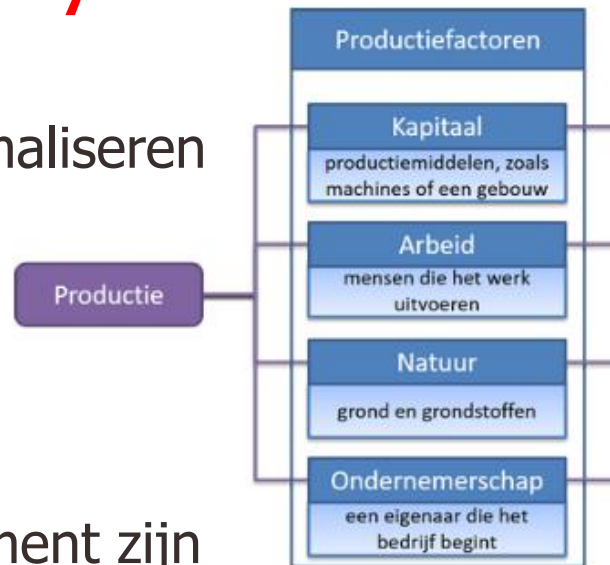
naliseren

ment zijn

Productie

Productiefactoren

Kapitaal
productiemiddelen, zoals machines of een gebouw

Arbeid
mensen die het werk uitvoeren

Natuur
grond en grondstoffen

Ondernemerschap
een eigenaar die het bedrijf begint